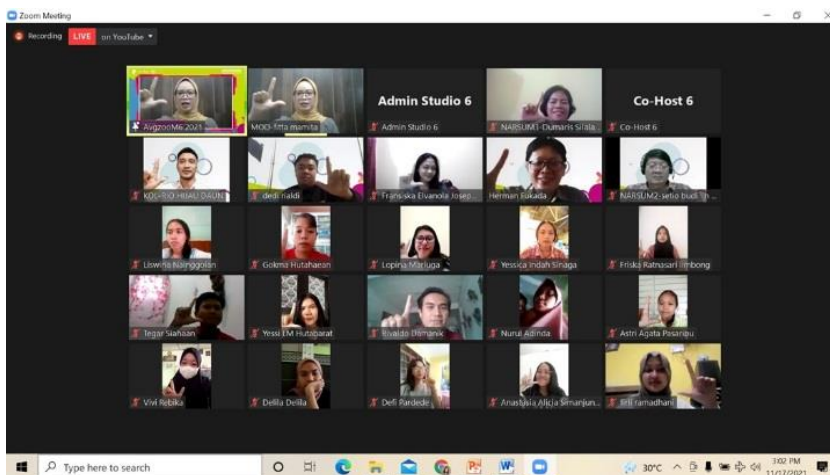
Zoom Meeting

Recording LIVE on YouTube

AvgzoomM6 2021

MOD-fitta mamita

Admin Studio 6

Admin Studio 6

NARSUM1-Dumaris Silala...

Co-Host 6

Co-Host 6

KOL-RIO HIJAU DAUN

dedi riaidi

Franciska Elvanola Josep...

Herman Rukada

NARSUM2-setio budi h...

Liswina Nainggolan

Gokma Hutahaean

Lopina Marluga

Yessica Indah Sinaga

Friska Ratnasari Simbong

Tegar Siahaan

Yessi EM Hutabarat

Rivaldo Damanik

Nurul Adinda

Astri Agata Pasaribu

Vivi Rebika

Delila Delila

Defi Pardede

Anastasia Alicia Simanjun...

fitri ramadhani

Type here to search

30°C

3:02 PM
11/17/2021